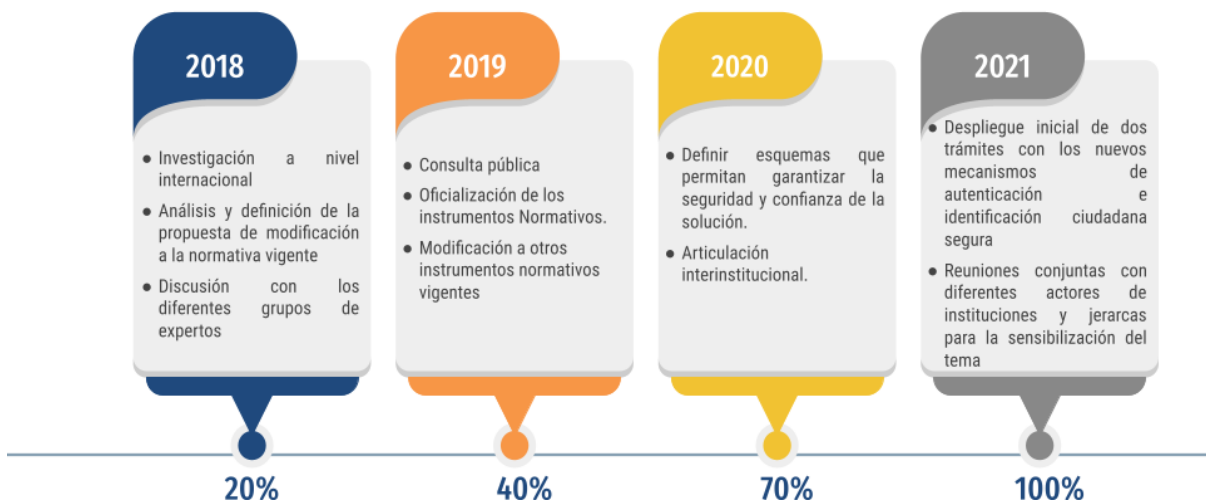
2018

- Investigación a nivel internacional
- Análisis y definición de la propuesta de modificación a la normativa vigente
- Discusión con los diferentes grupos de expertos

20%

2019

- Consulta pública
- Oficialización de los instrumentos Normativos.
- Modificación a otros instrumentos normativos vigentes

40%

2020

- Definir esquemas que permitan garantizar la seguridad y confianza de la solución.
- Articulación interinstitucional.

70%

2021

- Despliegue inicial de dos trámites con los nuevos mecanismos de autenticación e identificación ciudadana segura
- Reuniones conjuntas con diferentes actores de instituciones y jerarcas para la sensibilización del tema

100%